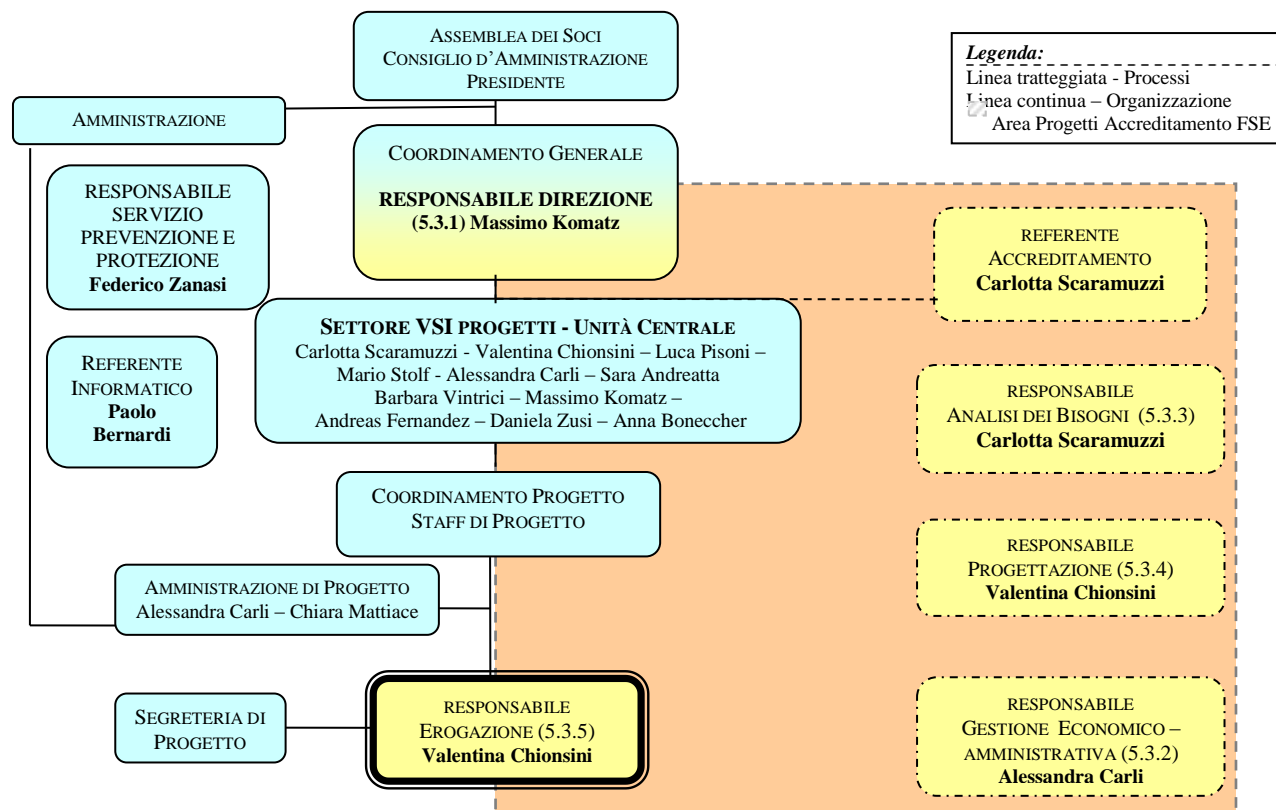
ASSEMBLEA DEI SOCI
CONSIGLIO D'AMMINISTRAZIONE
PRESIDENTE

Legenda:
Linea tratteggiata - Processi
Linea continua – Organizzazione
Area Progetti Accreditamento FSE

AMMINISTRAZIONE

COORDINAMENTO GENERALE

RESPONSABILE DIREZIONE
(5.3.1) Massimo Komatz

RESPONSABILE SERVIZIO PREVENZIONE E PROTEZIONE
Federico Zanasi

REFERENTE ACCREDITAMENTO
Carlotta Scaramuzzi

SETTORE VSI PROGETTI - UNITÀ CENTRALE
Carlotta Scaramuzzi - Valentina Chionsini – Luca Pisoni – Mario Stolf - Alessandra Carli – Sara Andreatta
Barbara Vintrici – Massimo Komatz – Andreas Fernandez – Daniela Zusi – Anna Bonneccher

REFERENTE INFORMATICO
Paolo Bernardi

RESPONSABILE
ANALISI DEI BISOGNI (5.3.3)
Carlotta Scaramuzzi

COORDINAMENTO PROGETTO
STAFF DI PROGETTO

RESPONSABILE
PROGETTAZIONE (5.3.4)
Valentina Chionsini

AMMINISTRAZIONE DI PROGETTO
Alessandra Carli – Chiara Mattiace

SEGRETERIA DI PROGETTO

RESPONSABILE
EROGAZIONE (5.3.5)
Valentina Chionsini

RESPONSABILE
GESTIONE ECONOMICO – AMMINISTRATIVA (5.3.2)
Alessandra Carli